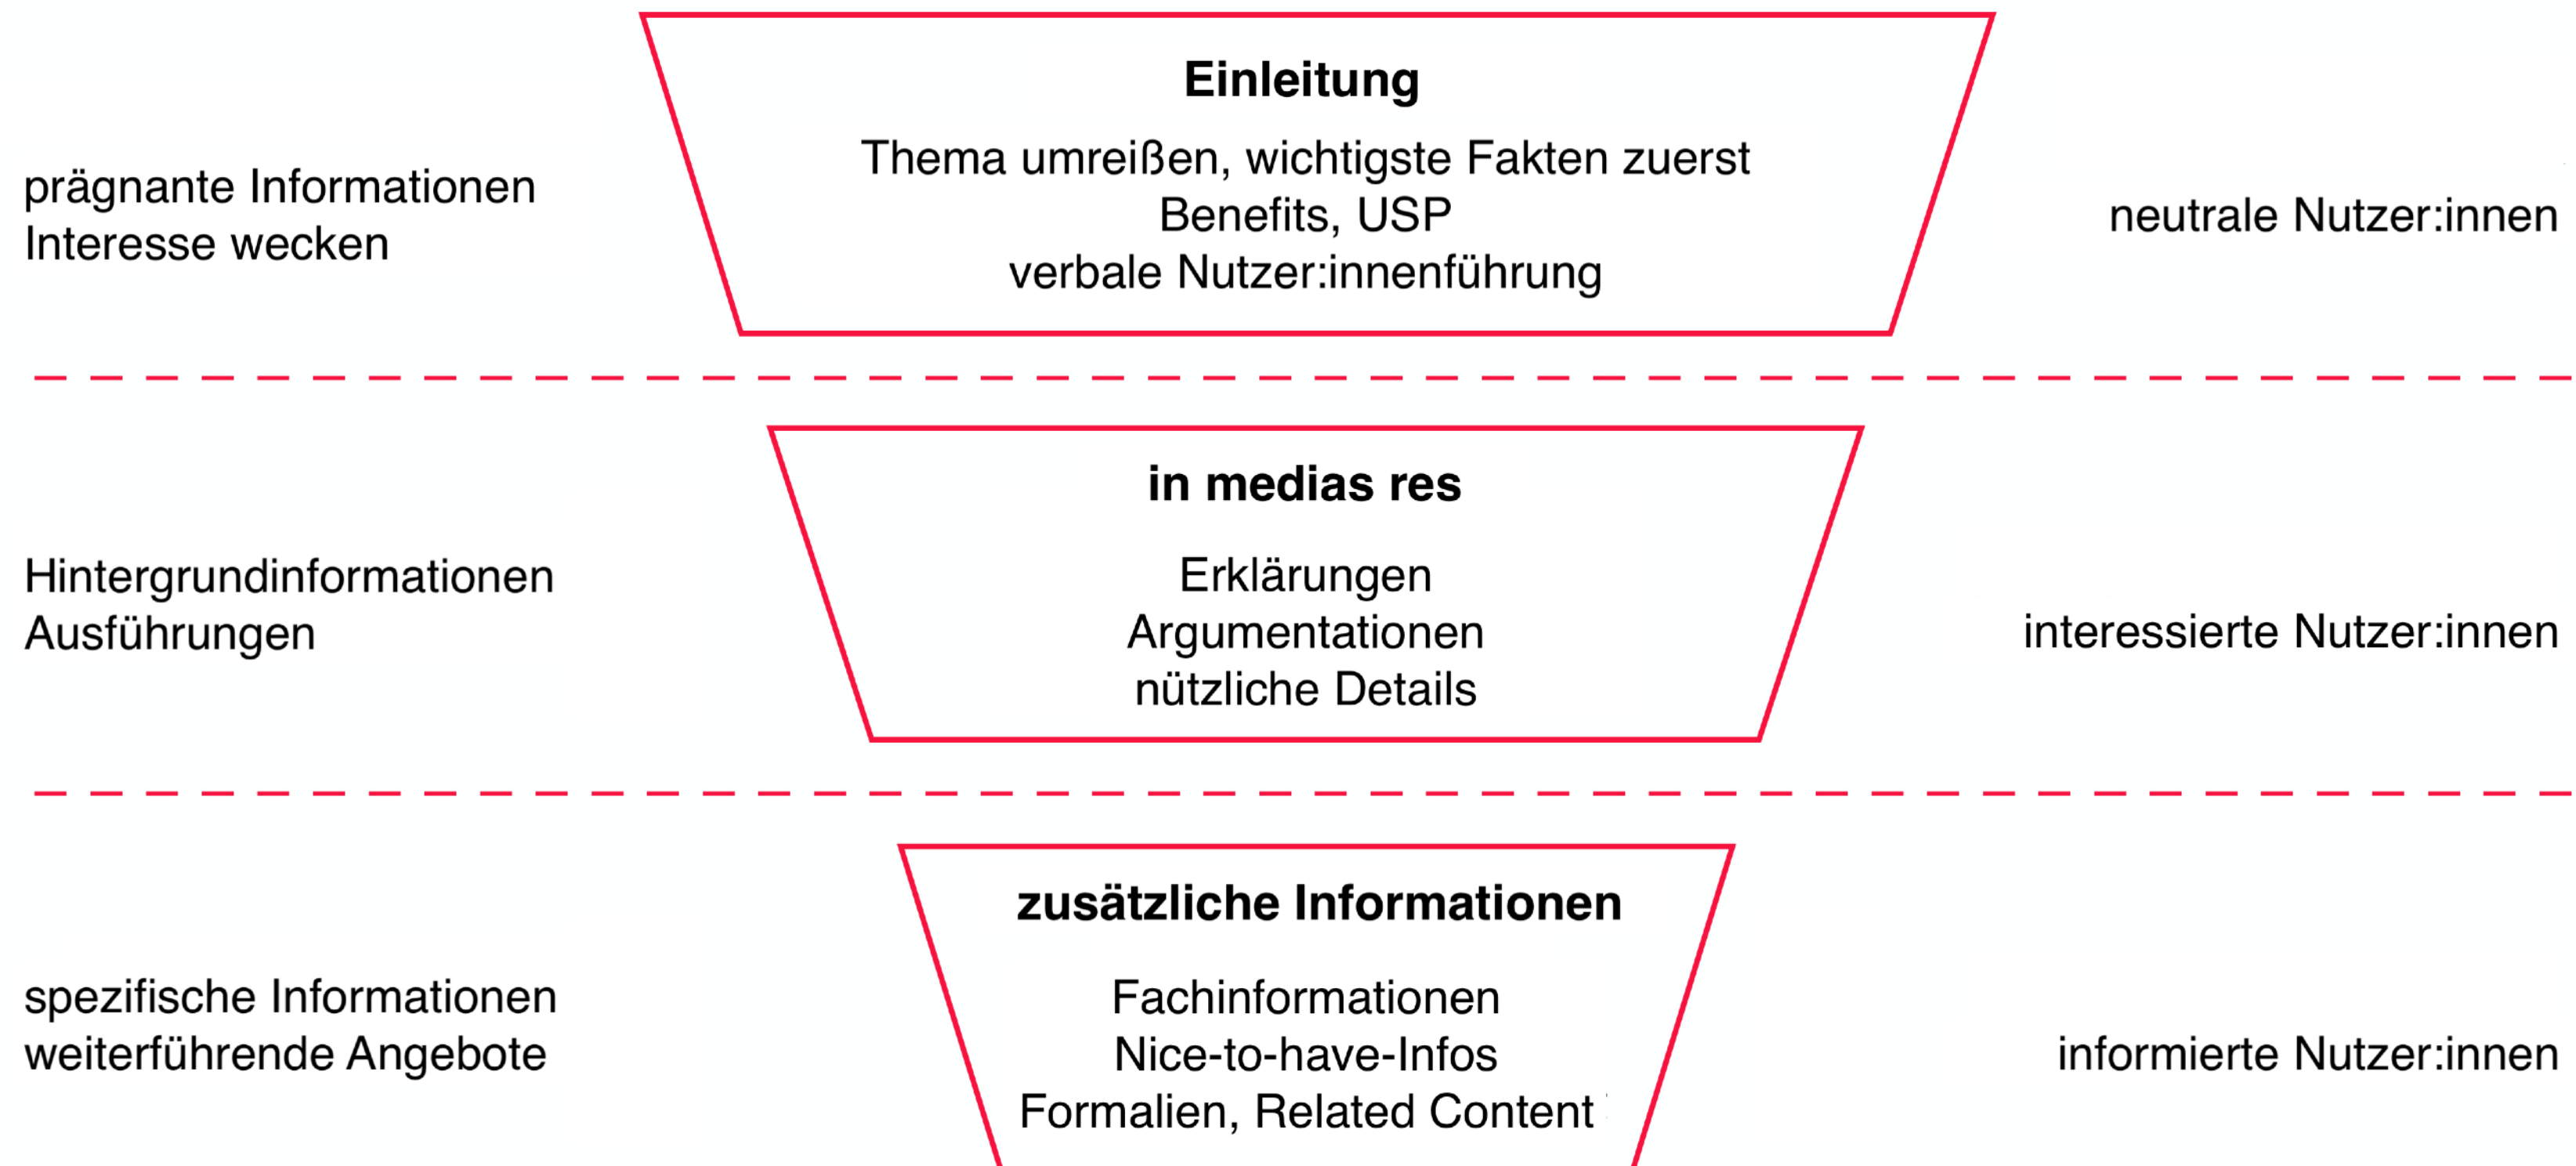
prägnante Informationen
Interesse wecken

**Einleitung**

Thema umreißen, wichtigste Fakten zuerst
Benefits, USP
verbale Nutzer:innenführung

neutrale Nutzer:innen

Hintergrundinformationen
Ausführungen

**in medias res**

Erklärungen
Argumentationen
nützliche Details

interessierte Nutzer:innen

spezifische Informationen
weiterführende Angebote

**zusätzliche Informationen**

Fachinformationen
Nice-to-have-Infos
Formalien, Related Content

informierte Nutzer:innen